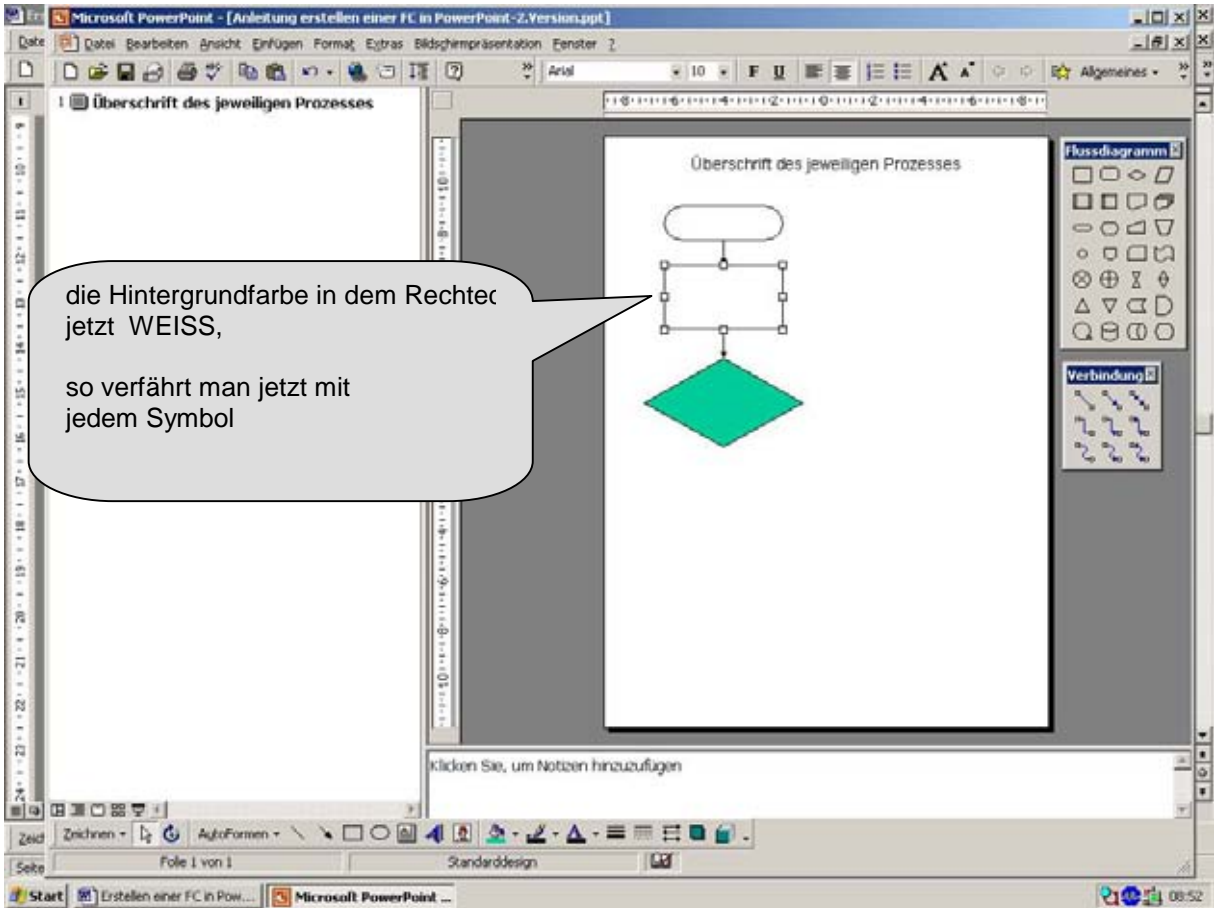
Microsoft PowerPoint - [Anleitung erstellen einer FC in PowerPoint-2.Version.ppt]

Datei Bearbeiten Ansicht Einfügen Format Extras Bildschirmpräsentation Fenster ?

Arial 10 F U Allgemeines

1 Überschrift des jeweiligen Prozesses

Überschrift des jeweiligen Prozesses

Flussdiagramm

Verbindung

die Hintergrundfarbe in dem Rechtec jetzt WEISS,

so verfährt man jetzt mit jedem Symbol

Klicken Sie, um Notizen hinzuzufügen

Zeichnen AutoFormen

Folie 1 von 1 Standarddesign

Start Erstellen einer FC in Pow... Microsoft PowerPoint ... 08:52